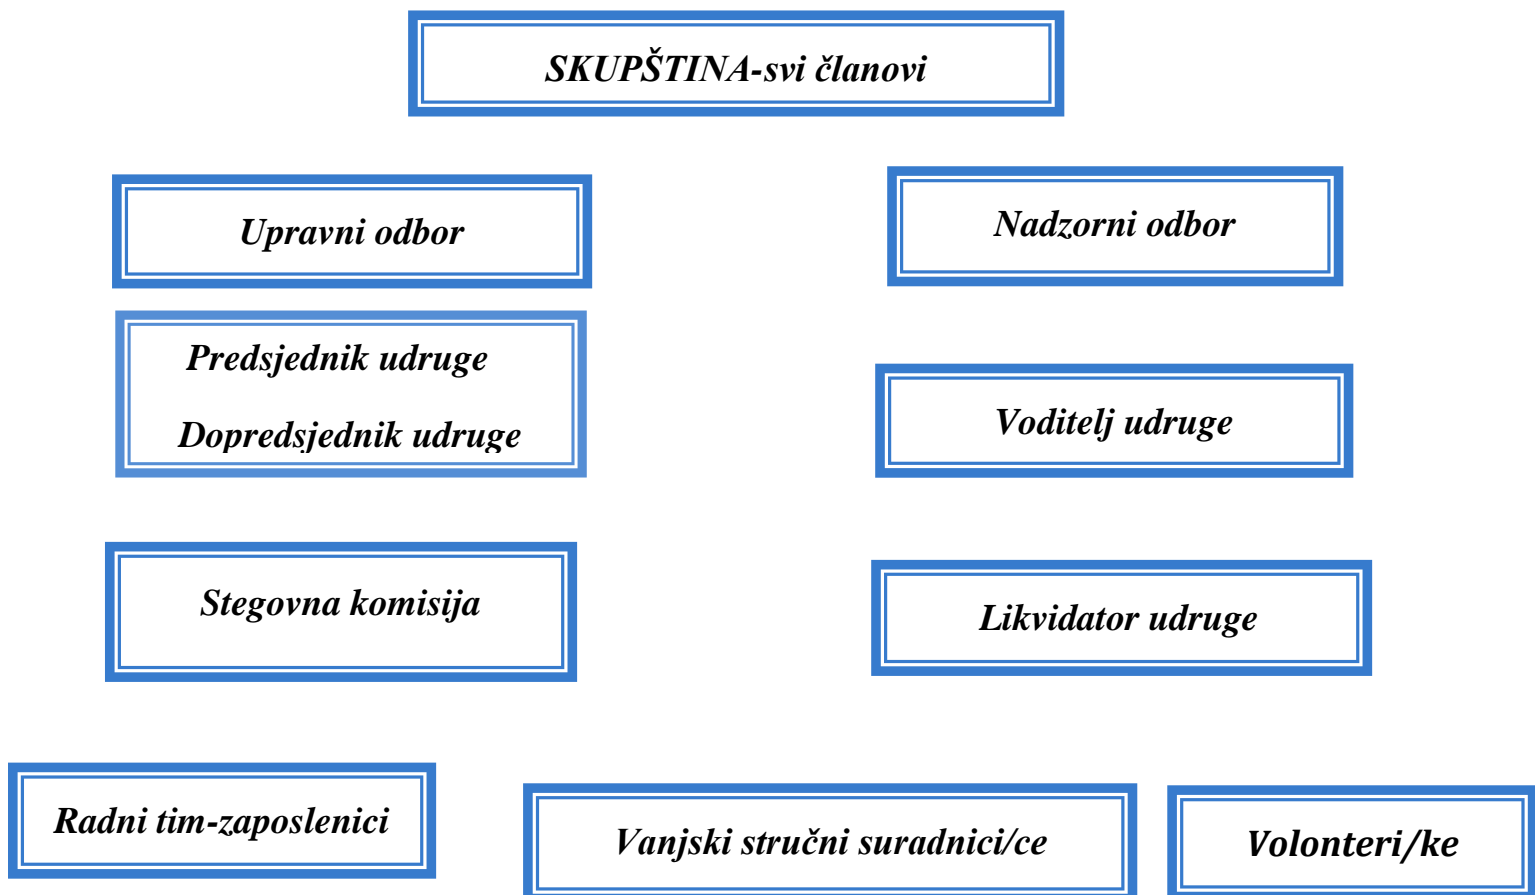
SKUPŠTINA-svi članovi

Upravni odbor

Nadzorni odbor

Predsjednik udruge

Dopredsjednik udruge

Voditelj udruge

Stegovna komisija

Likvidator udruge

Radni tim-zaposlenici

Vanjski stručni suradnici/ce

Volonteri/ke